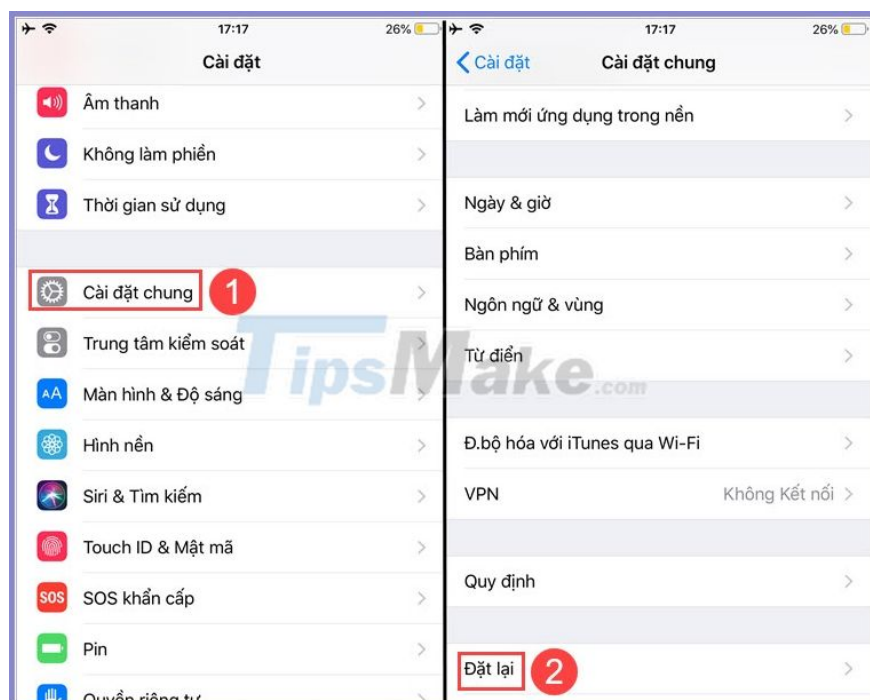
17:17 26%

Cài đặt

Âm thanh

Không làm phiền

Thời gian sử dụng

Cài đặt chung 1

Trung tâm kiểm soát

Màn hình & Độ sáng

Hình nền

Siri & Tìm kiếm

Touch ID & Mật mã

SOS SOS khẩn cấp

Pin

Quyền riêng tư

17:17 26%

Cài đặt Cài đặt chung

Làm mới ứng dụng trong nền

Ngày & giờ

Bàn phím

Ngôn ngữ & vùng

Từ điển

Đ.bộ hóa với iTunes qua Wi-Fi

VPN Không Kết nối

Quy định

Đặt lại 2

TipsMake.com